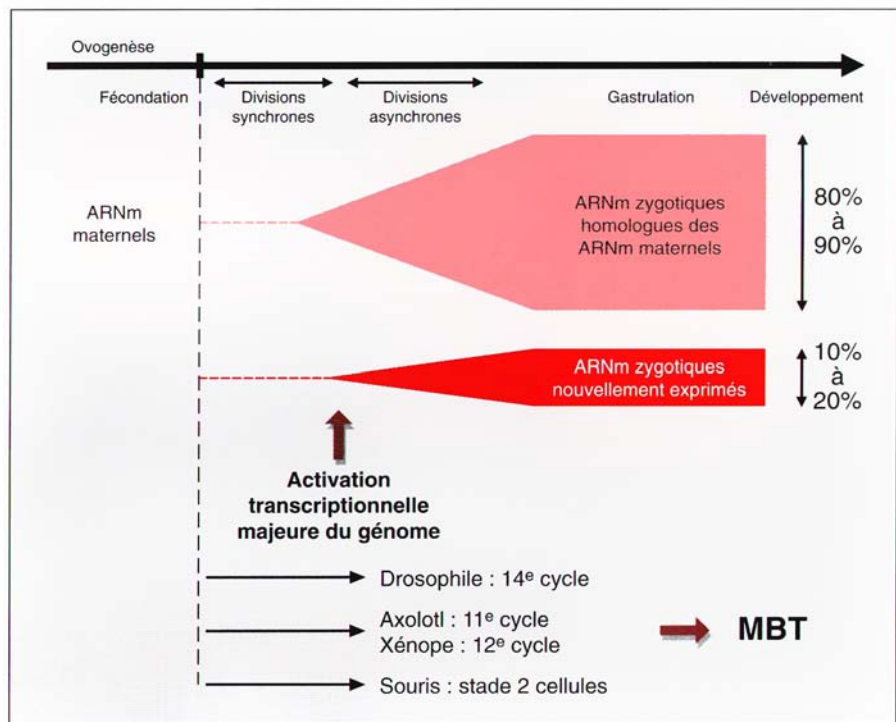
Ovogenèse

Fécondation

Divisions synchrones

Divisions asynchrones

Gastrulation

Développement

ARNm maternels

ARNm zygotiques homologues des ARNm maternels

80% à 90%

ARNm zygotiques nouvellement exprimés

10% à 20%

Activation transcriptionnelle majeure du génome

Drosophile : 14$^e$ cycle

Axolotl : 11$^e$ cycle
Xénope : 12$^e$ cycle

MBT

Souris : stade 2 cellules